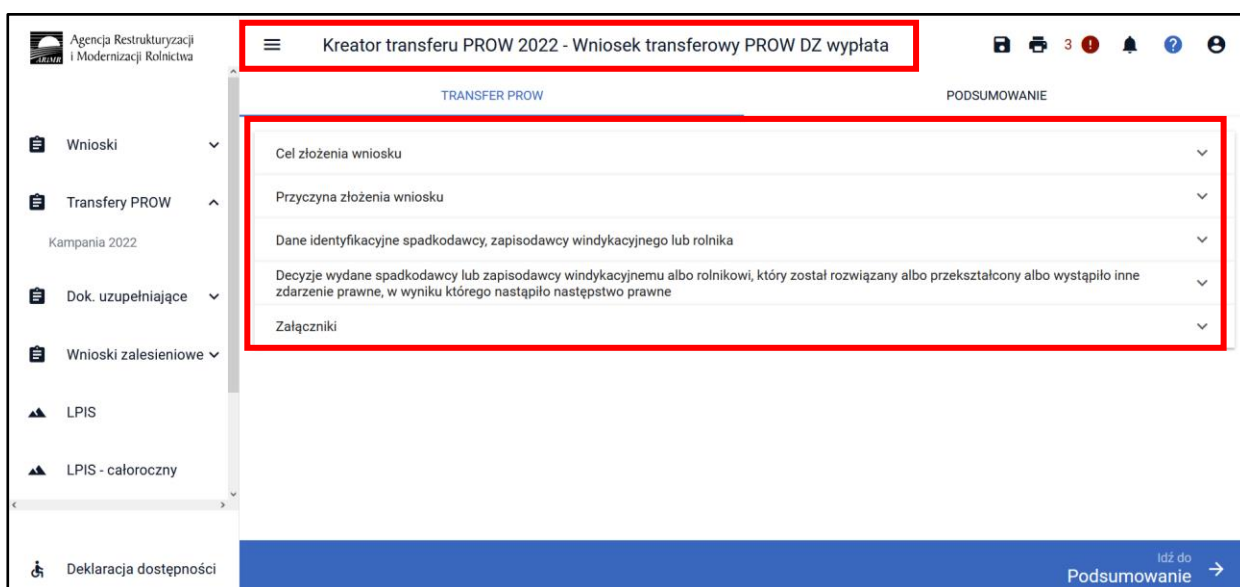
Agencja Restrukturyzacji i Modernizacji Rolnictwa

ARiMR

Kreator transferu PROW 2022 - Wniosek transferowy PROW DZ wypłata

3

TRANSFER PROW

PODSUMOWANIE

Wnioski

Transfery PROW

Kampania 2022

Dok. uzupełniające

Wnioski zalesieniowe

LPIS

LPIS - całoroczny

Deklaracja dostępności

Cel złożenia wniosku

Przyczyna złożenia wniosku

Dane identyfikacyjne spadkodawcy, zapisodawcy windykacyjnego lub rolnika

Decyzje wydane spadkodawcy lub zapisodawcy windykacyjnemu albo rolnikowi, który został rozwiązany albo przekształcony albo wystąpiło inne zdarzenie prawne, w wyniku którego nastąpiło następstwo prawne

Załączniki

Idź do
Podsumowanie